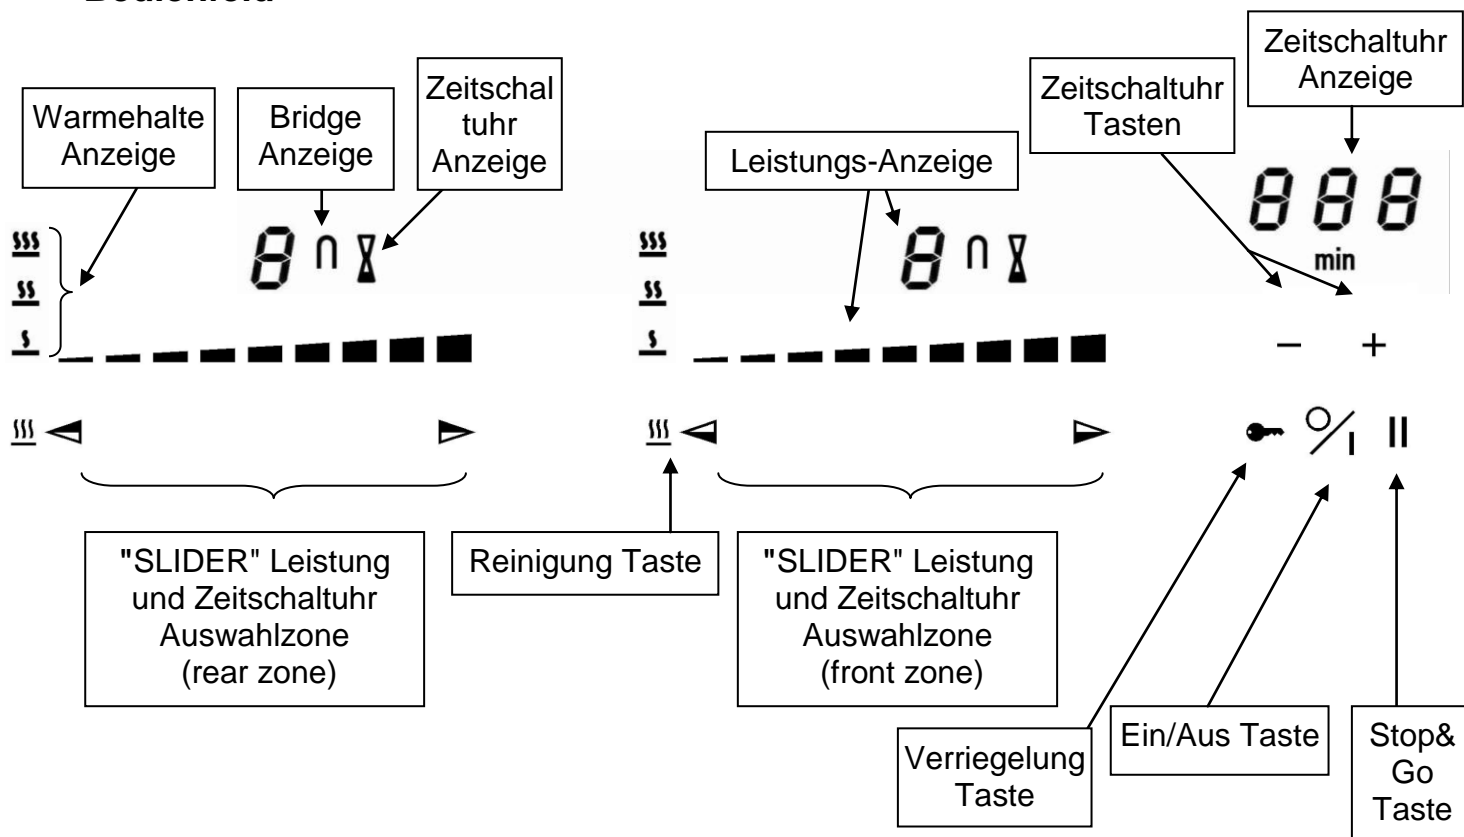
Bedienfeld

Warmehalte Anzeige

Bridge Anzeige

Zeitschaltuhr Anzeige

Leistungs-Anzeige

Zeitschaltuhr Tasten

Zeitschaltuhr Anzeige

8 ∩ ⧗

8 ∩ ⧗

888
min

– +

"SLIDER" Leistung und Zeitschaltuhr Auswahlzone (rear zone)

Reinigung Taste

"SLIDER" Leistung und Zeitschaltuhr Auswahlzone (front zone)

Verriegelung Taste

Ein/Aus Taste

Stop& Go Taste